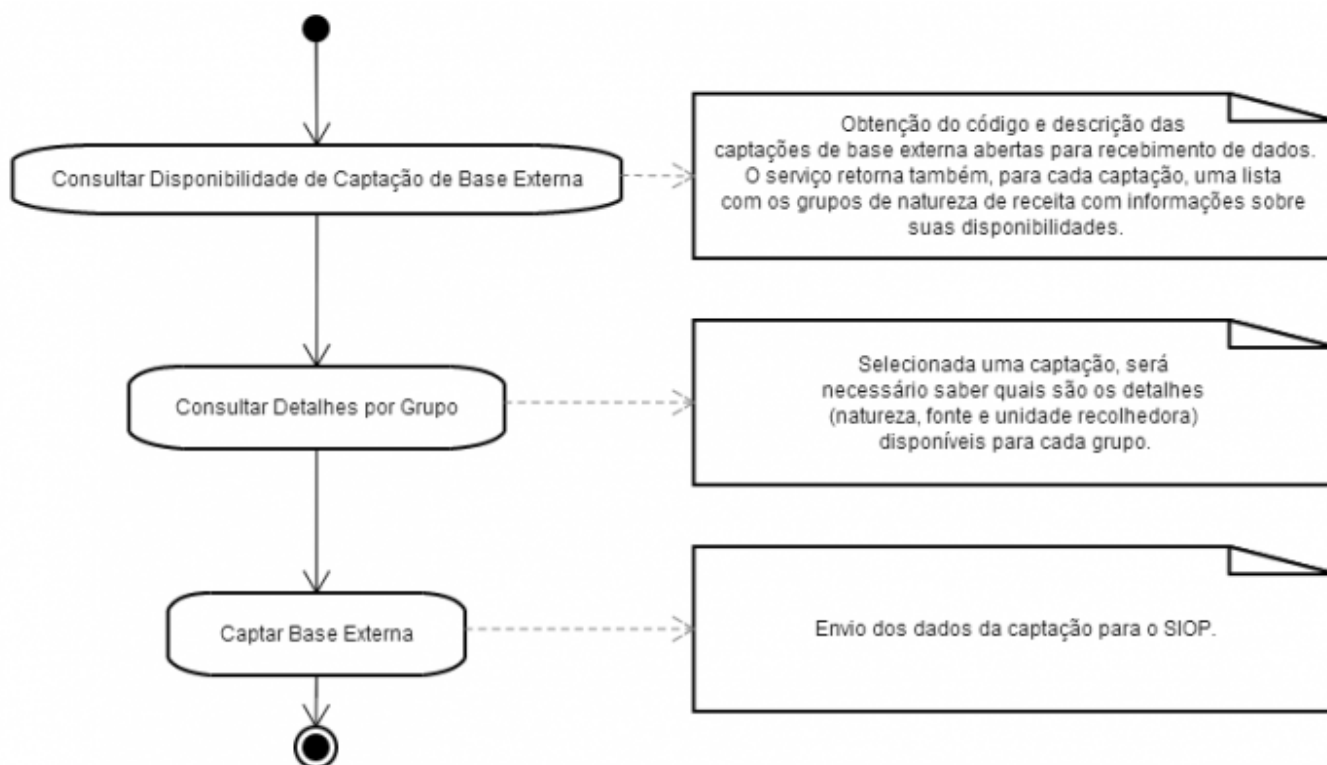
Consultar Disponibilidade de Captação de Base Externa

Obtenção do código e descrição das captações de base externa abertas para recebimento de dados. O serviço retorna também, para cada captação, uma lista com os grupos de natureza de receita com informações sobre suas disponibilidades.

Consultar Detalhes por Grupo

Selecionada uma captação, será necessário saber quais são os detalhes (natureza, fonte e unidade recolhedora) disponíveis para cada grupo.

Captar Base Externa

Envio dos dados da captação para o SIOP.